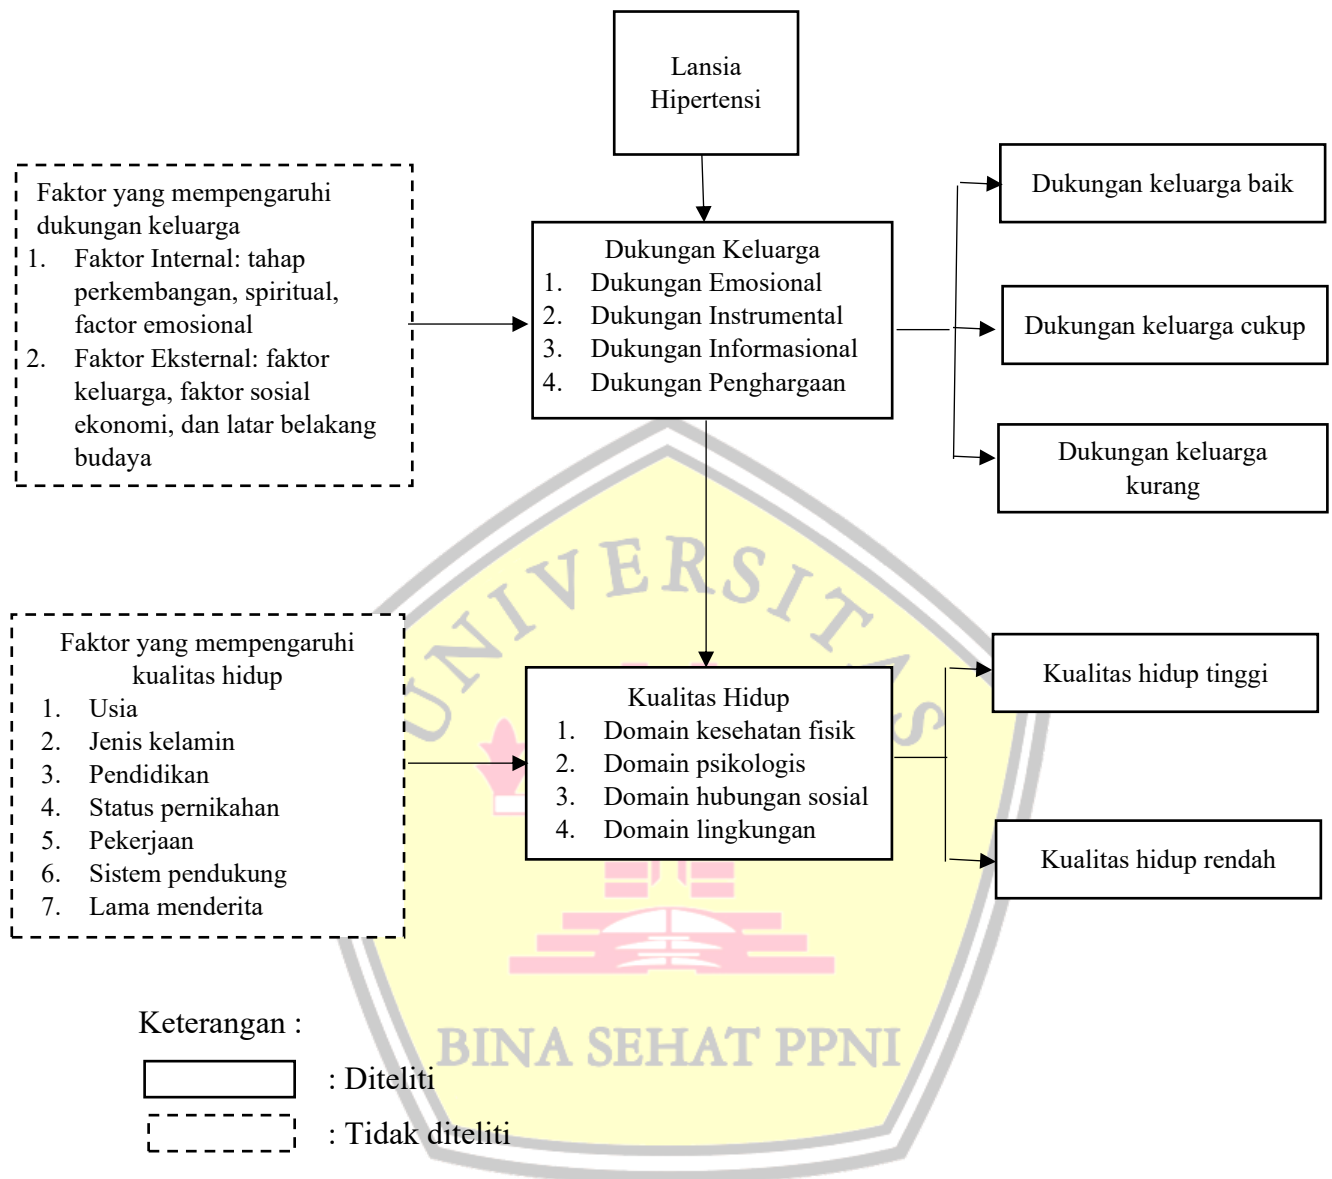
Lansia Hipertensi

Faktor yang mempengaruhi dukungan keluarga
1. Faktor Internal: tahap perkembangan, spiritual, factor emosional
2. Faktor Eksternal: faktor keluarga, faktor sosial ekonomi, dan latar belakang budaya

Dukungan Keluarga
1. Dukungan Emosional
2. Dukungan Instrumental
3. Dukungan Informasional
4. Dukungan Penghargaan

Dukungan keluarga baik

Dukungan keluarga cukup

Dukungan keluarga kurang

UNIVERSITAS

Faktor yang mempengaruhi kualitas hidup
1. Usia
2. Jenis kelamin
3. Pendidikan
4. Status pernikahan
5. Pekerjaan
6. Sistem pendukung
7. Lama menderita

Kualitas Hidup
1. Domain kesehatan fisik
2. Domain psikologis
3. Domain hubungan sosial
4. Domain lingkungan

Kualitas hidup tinggi

Kualitas hidup rendah

Keterangan :
: Diteliti
: Tidak diteliti

BINA SEHAT PPNI